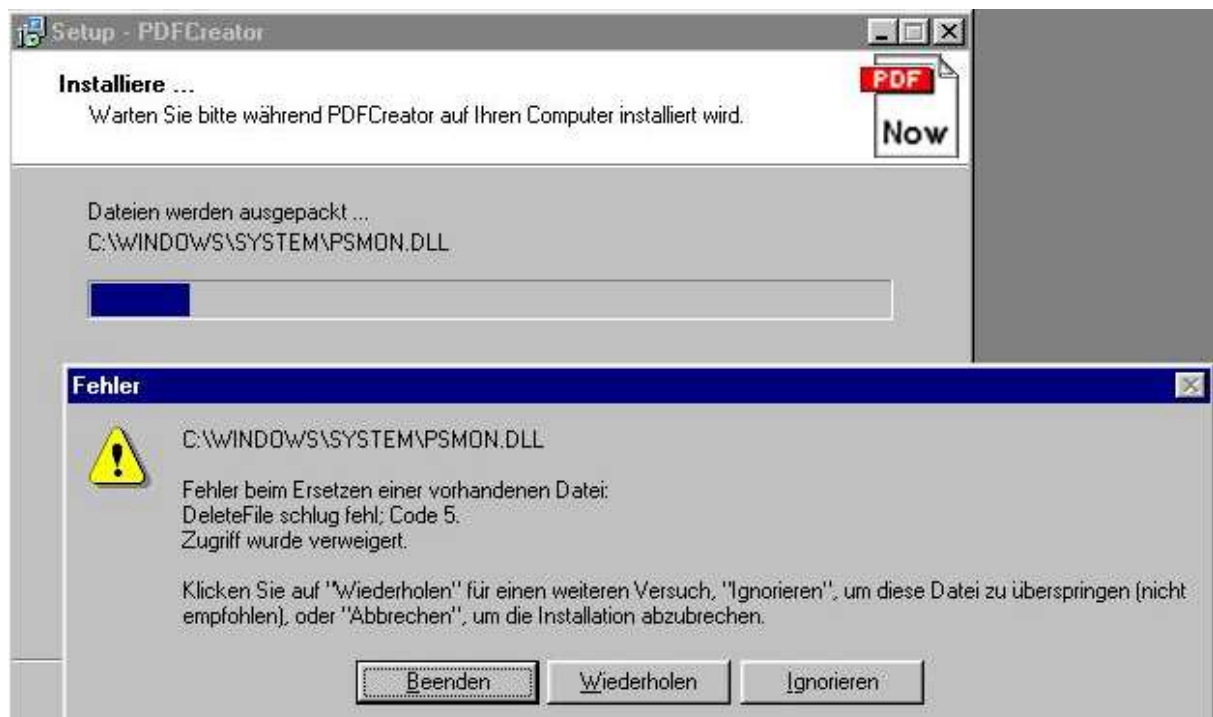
Setup - PDFCreator

Installiere ...
Warten Sie bitte während PDFCreator auf Ihren Computer installiert wird.

PDF
Now

Dateien werden ausgepackt ...
C:\WINDOWS\SYSTEM\PSMON.DLL

Fehler

C:\WINDOWS\SYSTEM\PSMON.DLL

Fehler beim Ersetzen einer vorhandenen Datei:
DeleteFile schlug fehl; Code 5.
Zugriff wurde verweigert.

Klicken Sie auf "Wiederholen" für einen weiteren Versuch, "Ignorieren", um diese Datei zu überspringen (nicht empfohlen), oder "Abbrechen", um die Installation abzubrechen.

Beenden Wiederholen Ignorieren